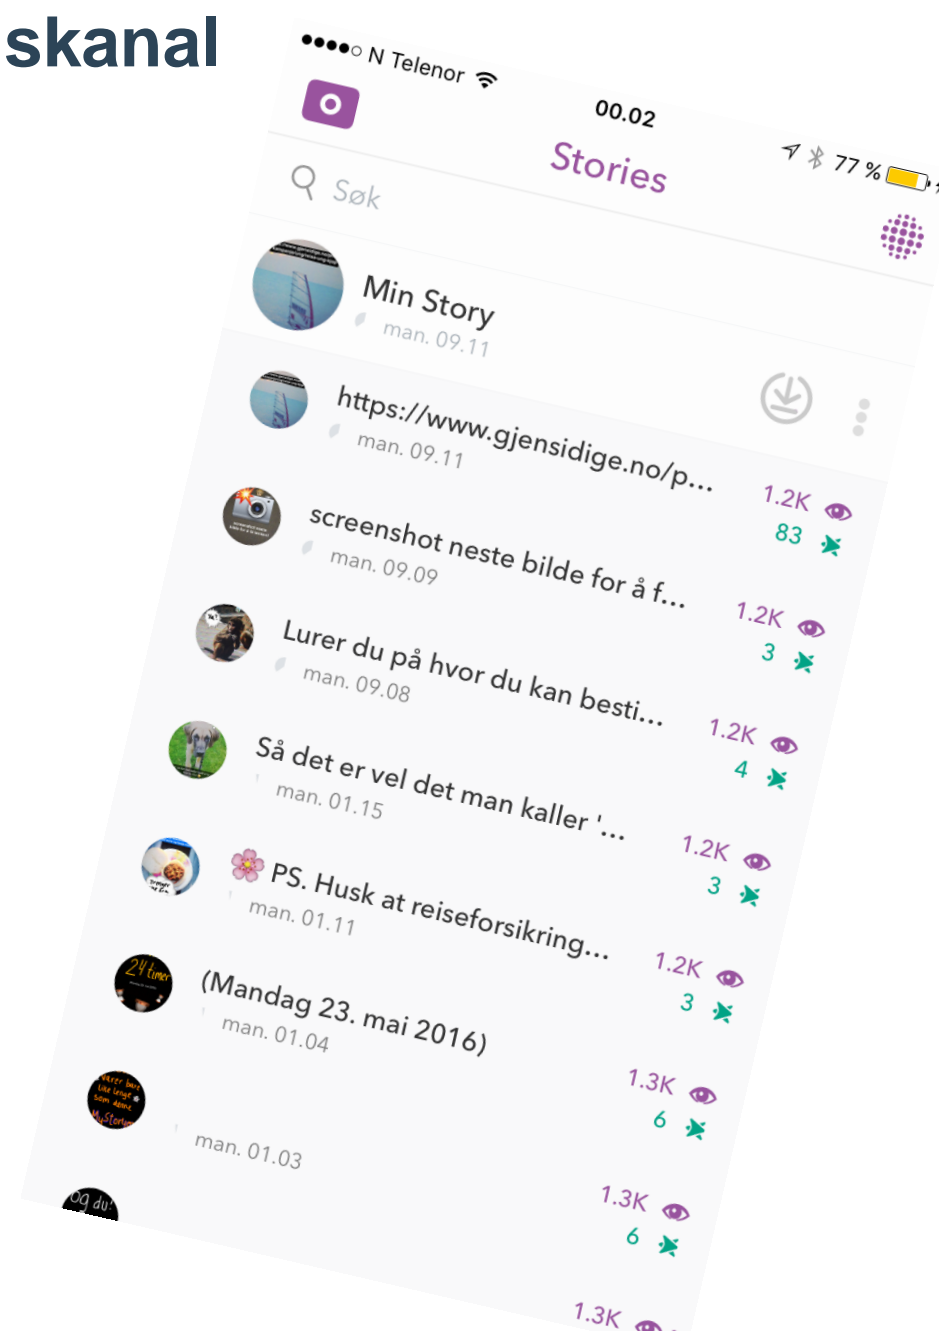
skanal

N Telenor
00.02
77 %
Stories
Søk
Min Story
man. 09.11
https://www.gjensidige.no/p...
man. 09.11
screenshot neste bilde for å f...
man. 09.09
1.2K
83
Lurer du på hvor du kan besti...
man. 09.08
1.2K
3
Så det er vel det man kaller '...
man. 01.15
1.2K
4
PS. Husk at reiseforsikring...
man. 01.11
1.2K
3
(Mandag 23. mai 2016)
man. 01.04
1.2K
3
man. 01.03
1.3K
6
1.3K
6
1.3K
24 timer
Vær her
og du